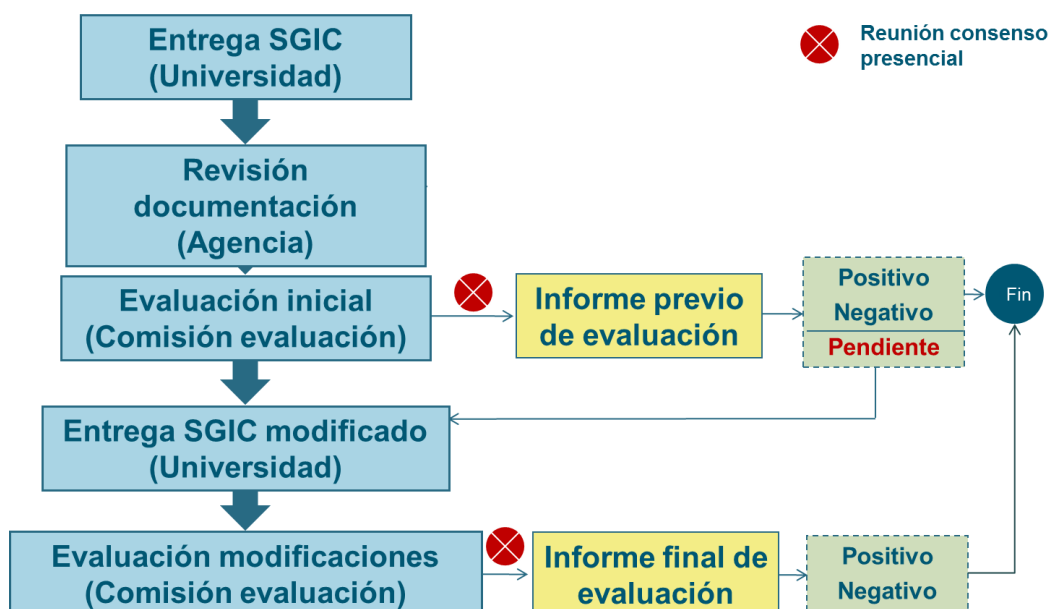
Entrega SGIC (Universidad)

Reunión consenso presencial

Revisión documentación (Agencia)

Evaluación inicial (Comisión evaluación)

Informe previo de evaluación

Positivo
Negativo
Pendiente

Fin

Entrega SGIC modificado (Universidad)

Evaluación modificaciones (Comisión evaluación)

Informe final de evaluación

Positivo
Negativo